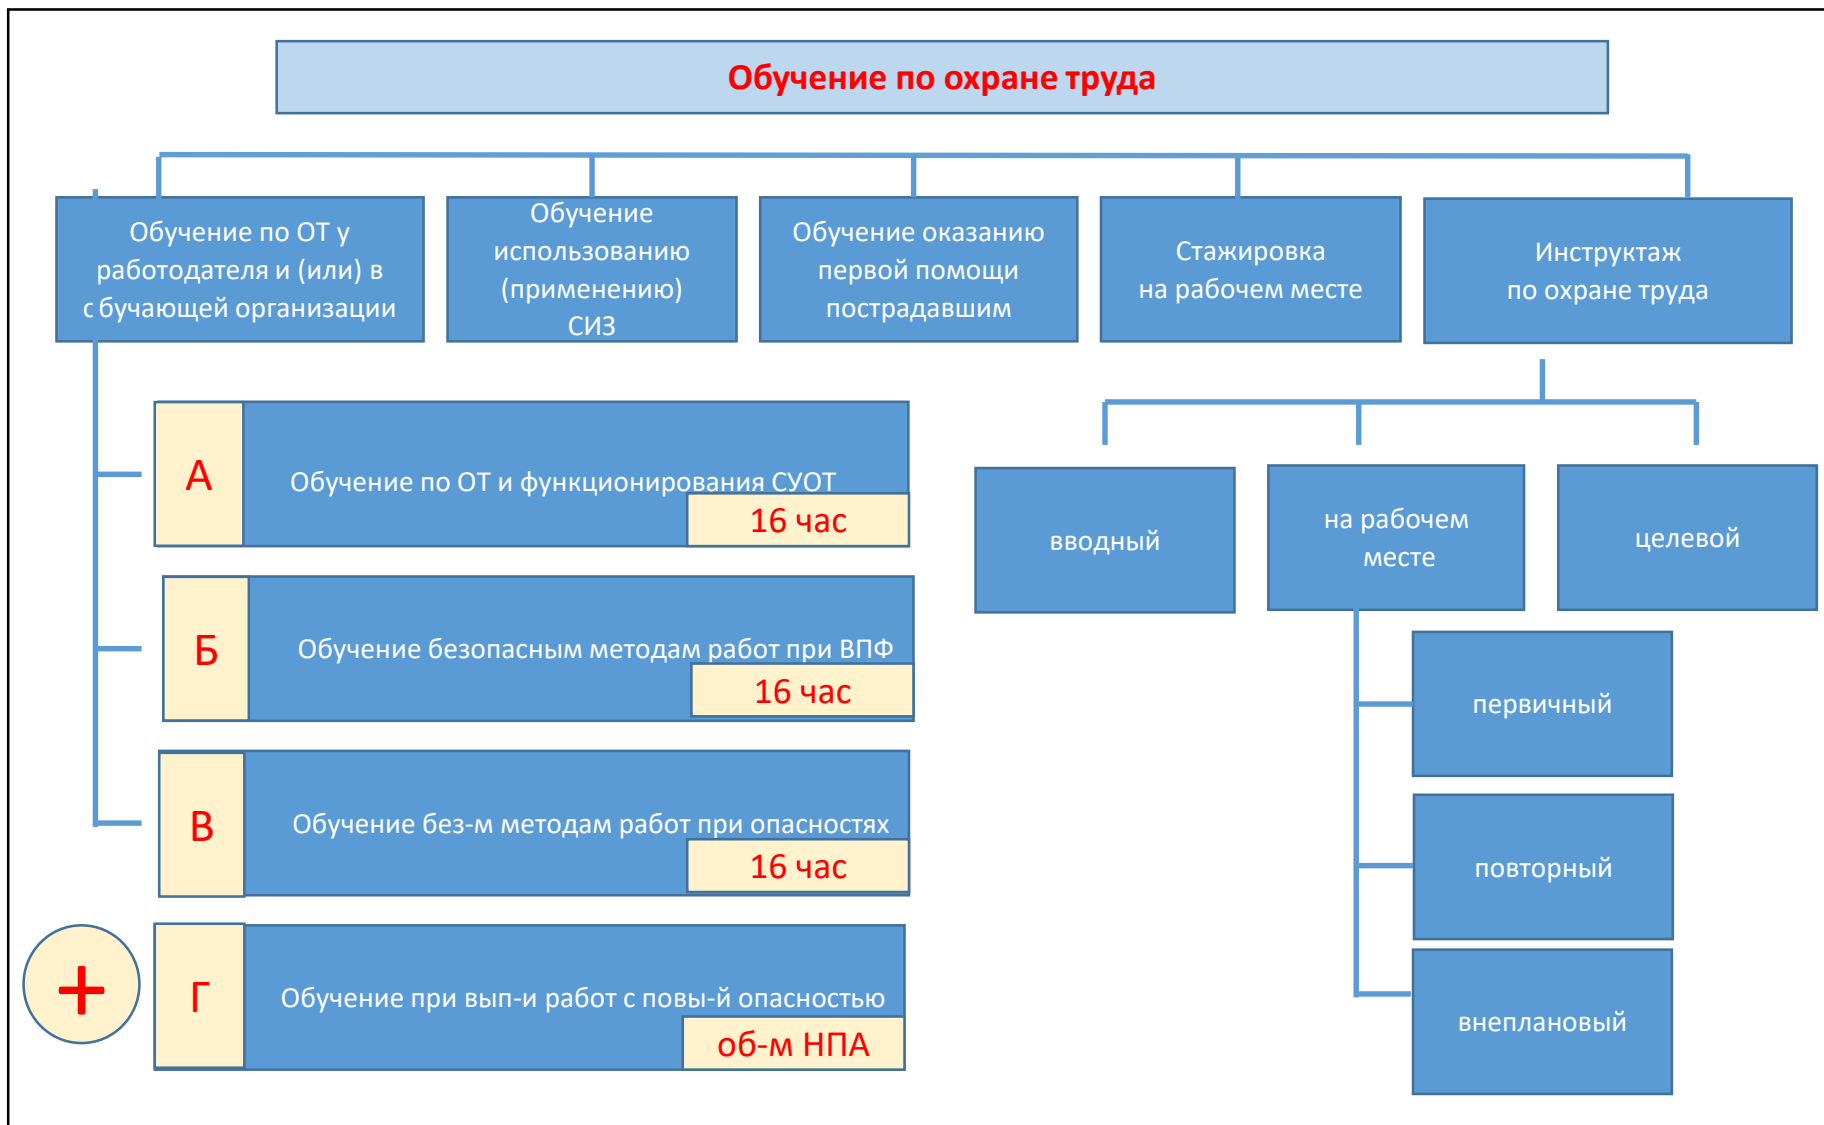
Обучение по охране труда

Обучение по ОТ у работодателя и (или) в с бучающей организации

Обучение использованию (применению) СИЗ

Обучение оказанию первой помощи пострадавшим

Стажировка на рабочем месте

Инструктаж по охране труда

А Обучение по ОТ и функционирования СУОТ 16 час

Б Обучение безопасным методам работ при ВПФ 16 час

В Обучение без-м методам работ при опасностях 16 час

+

Г Обучение при вып-и работ с повы-й опасностью об-м НПА

вводный

на рабочем месте

целевой

первичный

повторный

внеплановый